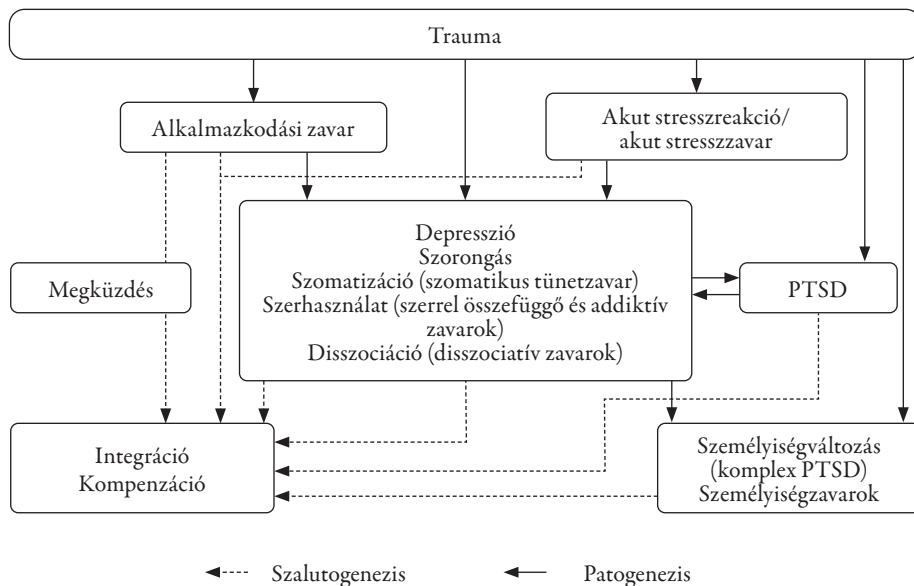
Trauma

Alkalmazkodási zavar

Akut stresszreakció/ akut stresszzavar

Depresszió
Szorongás
Szomatizáció (szomatikus tünetzavar)
Szerhasználat (szerrel összefüggő és addiktív zavarok)
Disszociáció (disszociatív zavarok)

Megküzdés

PTSD

Integráció
Kompenzáció

Személyiségváltozás
(komplex PTSD)
Személyiségzavarok

Szalutogenezis

Patogenezis